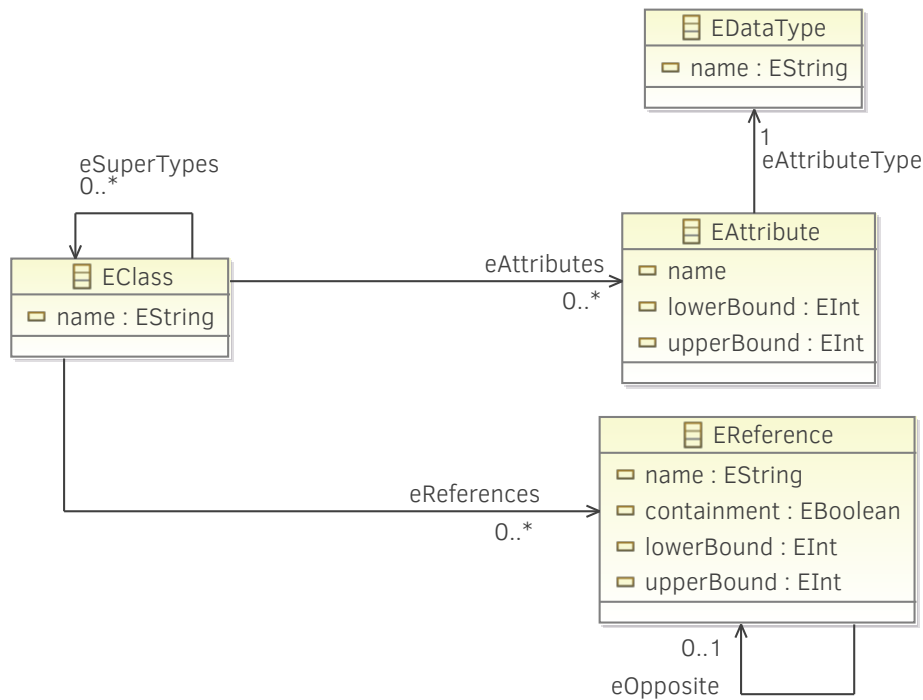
EDataType
name : EString

1
eAttributeType

eSuperTypes
0..*

EClass
name : EString

eAttributes
0..*

EAttribute
name
lowerBound : EInt
upperBound : EInt

EReference
name : EString
containment : EBoolean
lowerBound : EInt
upperBound : EInt

eReferences
0..*

0..1
eOpposite